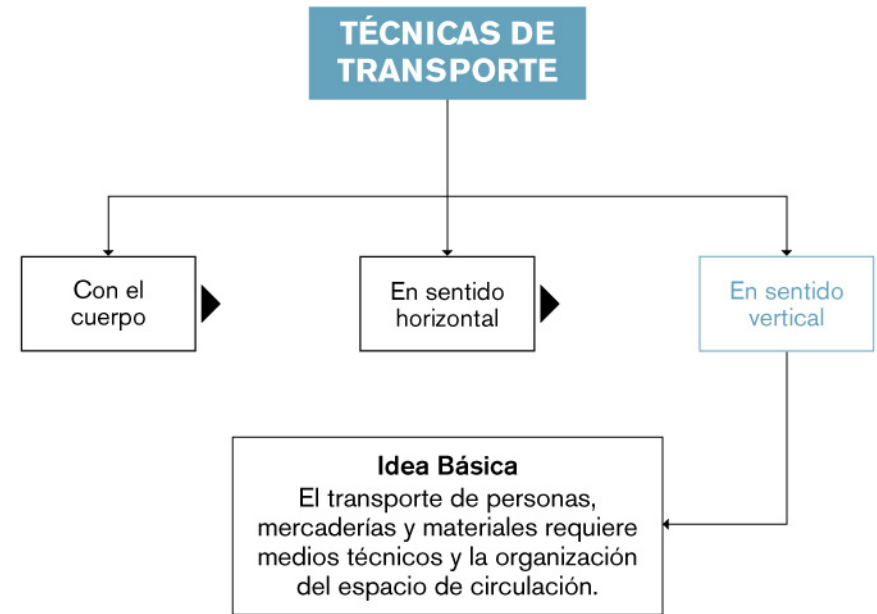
TÉCNICAS DE TRANSPORTE

Con el cuerpo

En sentido horizontal

En sentido vertical

Idea Básica
El transporte de personas, mercaderías y materiales requiere medios técnicos y la organización del espacio de circulación.